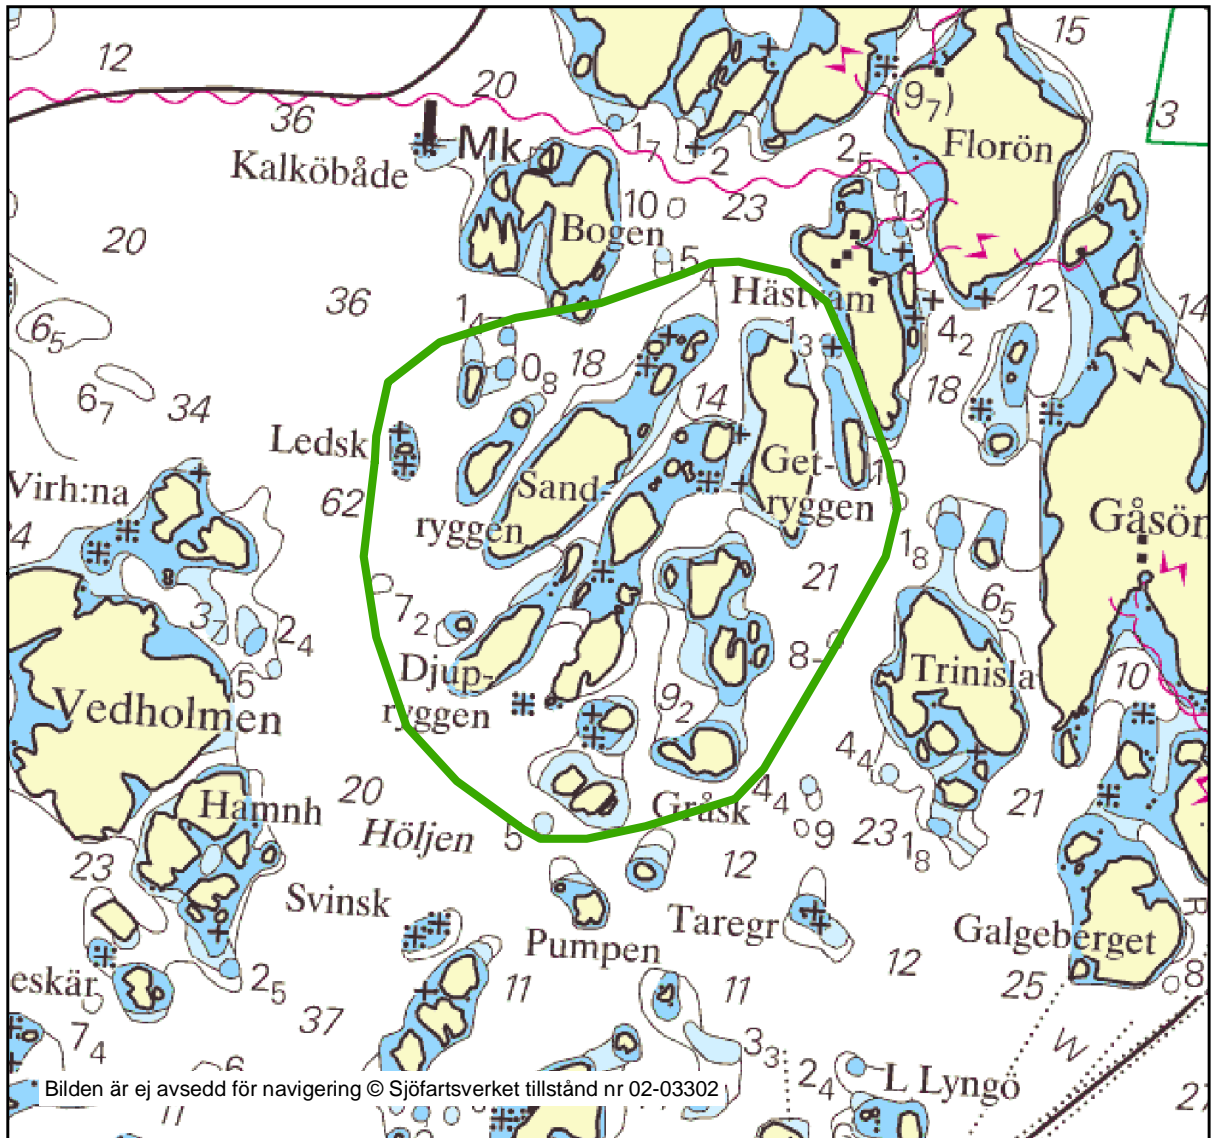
12
20
36
Mk
Kalköbåde
20
36
$6_5$
$6_7$
34
Ledsk
Virh:na
62
$1_7$
2
10
Bogen
23
5
$2_5$
$1_3$
$(9_7)$
Florön
15
13
Hästvam
12
14
$4_2$
18
$1_4$
$0_8$
18
14
$1_3$
Sand-
ryggen
Get-
ryggen
10
Gåsön
$1_8$
21
$6_5$
$7_2$
Djup-
ryggen
$3_7$
$2_4$
5
Vedholmen
8
Trinisla
10
$9_2$
$4_4$
Hamnh
20
Höljen
5
Gråsk
$4_4$
9
$23$
$1_8$
21
23
12
Svinsk
Taregr
Pumpen
Galgeberget
12
25
eskär
$2_5$
11
11
37
$7_4$
$3_3$
$2_4$
L Lyngö
8
W
Bilden är ej avsedd för navigering © Sjöfartsverket tillstånd nr 02-03302